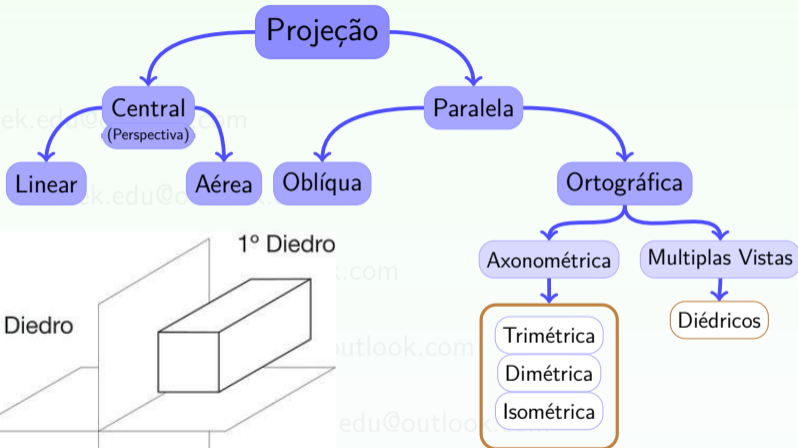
Projeção

Central
(Perspectiva)

Paralela

Linear

Aérea

Oblíqua

Ortográfica

1º Diedro

Diedro

Axonométrica

Multiplas Vistas

Trimétrica

Dimétrica

Isométrica

Diédricos

ek.edu@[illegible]
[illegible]k.edu@ou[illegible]
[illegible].com
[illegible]utlook.com
edu@outlook.com